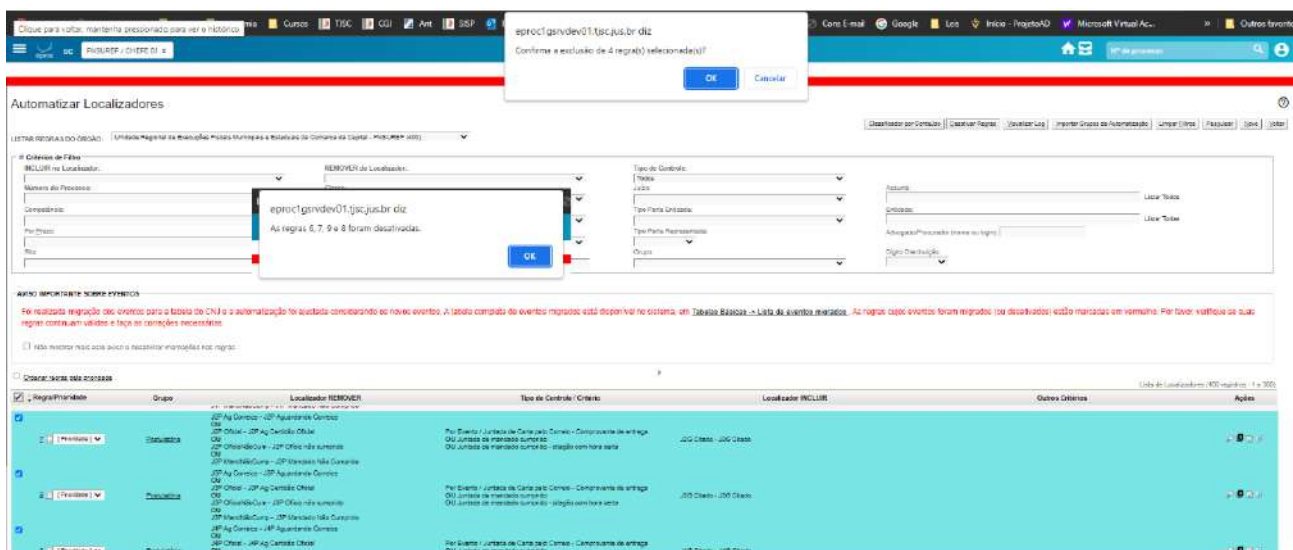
Clique para voltar, mantenha pressionado para ver o histórico

Cursos TJSC CGI Ant SISP

Correio E-mail Google Leis Início - ProjetoAD Microsoft Virtual Ac... Outros favoritos

eproc1gsrvdev01.tjsc.jus.br diz

Confirma a exclusão de 4 regra(s) selecionada(s)?

OK Cancelar

Nº de processo

Automatizar Localizadores

LISTAR REGRAS DO ÓRGÃO: Unidade Regional de Execuções Fiscais Municipais e Estaduais da Comarca da Capital - PKSUREF (400)

Classificador por Conteúdo | Desativar Regras | Visualizar Log | Importar Grupos de Automatização | Limpar Filtros | Pesquisar | Nova | Voltar

Critérios de Filtro

INCLUIR no Localizador:

REMOVER do Localizador:

Tipo de Controle:

Todos

Número do Processo:

Classe

Juízo

Assunto

Limpar Todos

Competência:

Tipo Parte Entidade

Entidade

Limpar Todos

Por Prazo:

Tipo Parte Representada

Advogado/Procurador (nome ou login)

Rito

Grupo

Dígito Distribuição

eproc1gsrvdev01.tjsc.jus.br diz

As regras 6, 7, 9 e 8 foram desativadas.

OK

AVISO IMPORTANTE SOBRE EVENTOS

Foi realizada migração dos eventos para a tabela do CNJ e a automatização foi ajustada considerando os novos eventos. A tabela completa de eventos migrados está disponível no sistema, em Tabelas Básicas -> Lista de eventos migrados. As regras cujos eventos foram migrados (ou desativados) estão marcadas em vermelho. Por favor, verifique se suas regras continuam válidas e faça as correções necessárias.

Não mostrar mais este aviso e desativar marcações nas regras

Ordenar regras pela prioridade

Lista de Localizadores (400 registros - 1 a 300)

| Regra/Prioridade | Grupo | Localizador REMOVER | Tipo de Controle / Critério | Localizador INCLUIR | Outros Critérios | Ações |
|---|---|---|---|---|---|---|
| Prioridade | Prioridade | JZP Ag Correios - JZP Aguardando Correios OU JZP Oficial - JZP Ag Cartório Oficial OU JZP OficialNãoCump - JZP Oficio não cumprido OU JZP MandNãoCump - JZP Mandado Não Cumprido | Por Evento / Juntada de Carta pelo Correio - Comprovante de entrega OU Juntada de mandado cumprido OU Juntada de mandado cumprido - citação com hora certa | JDG Citado - JDG Citado | | |
| Prioridade | Prioridade | JZP Ag Correios - JZP Aguardando Correios OU JZP Oficial - JZP Ag Cartório Oficial OU JZP OficialNãoCump - JZP Oficio não cumprido OU JZP MandNãoCump - JZP Mandado Não Cumprido | Por Evento / Juntada de Carta pelo Correio - Comprovante de entrega OU Juntada de mandado cumprido OU Juntada de mandado cumprido - citação com hora certa | JDG Citado - JDG Citado | | |
| | | JZP Ag Correios - JZP Aguardando Correios OU JZP Oficial - JZP Ag Cartório Oficial | Por Evento / Juntada de Carta pelo Correio - Comprovante de entrega | | | |